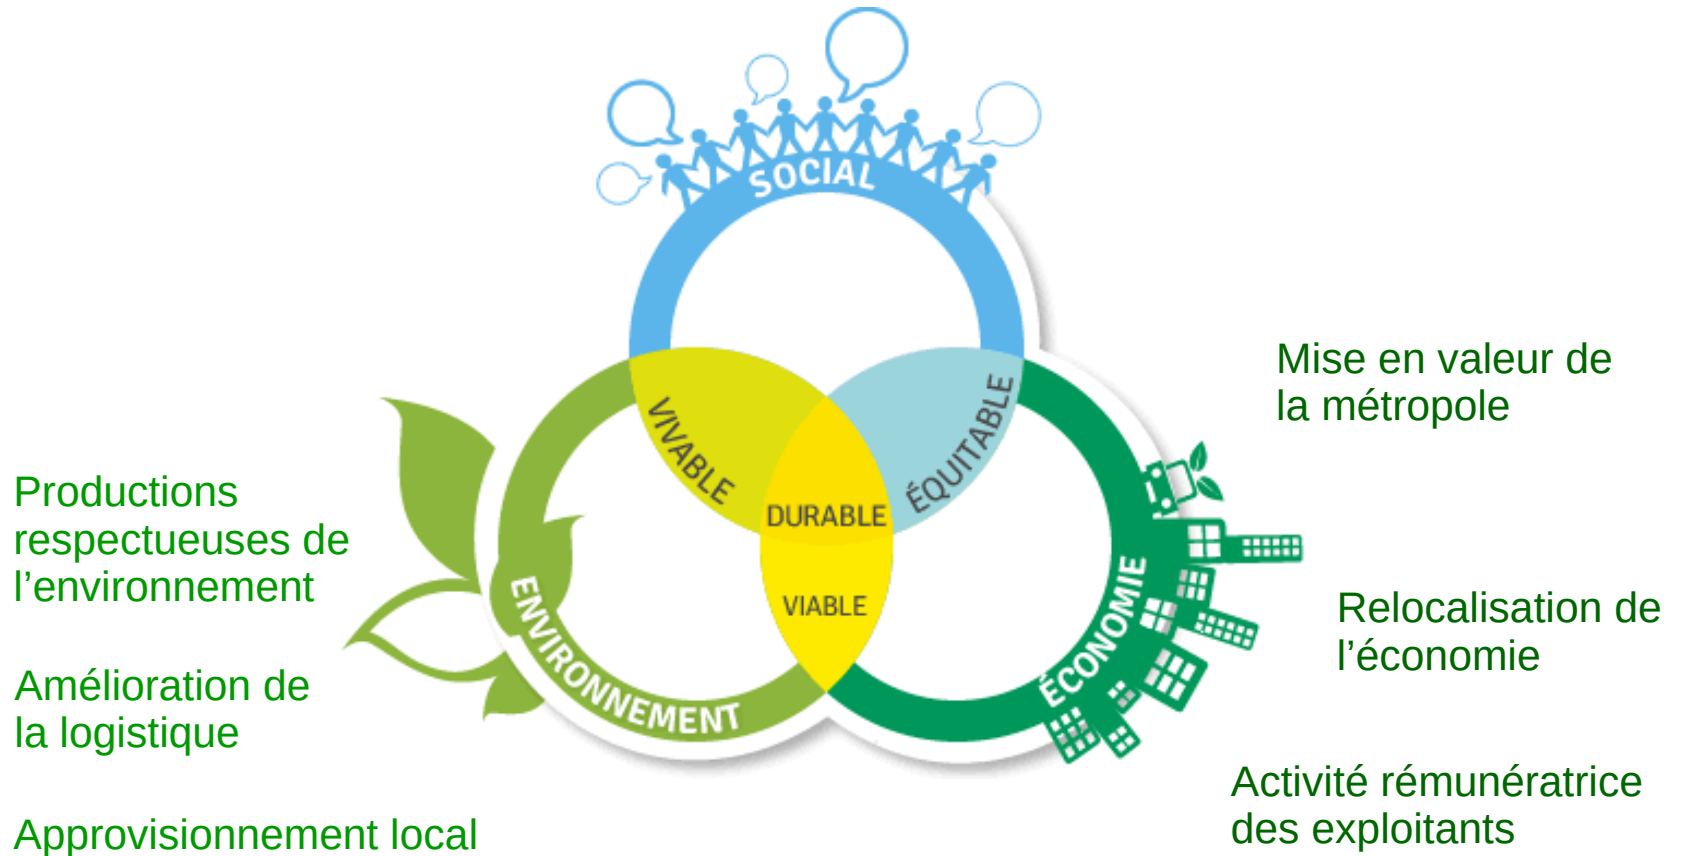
SOCIAL

VIVABLE

ÉQUITABLE

DURABLE

VIABLE

ENVIRONNEMENT

ÉCONOMIE

Mise en valeur de la métropole

Productions respectueuses de l'environnement

Relocalisation de l'économie

Amélioration de la logistique

Activité rémunératrice des exploitants

Approvisionnement local